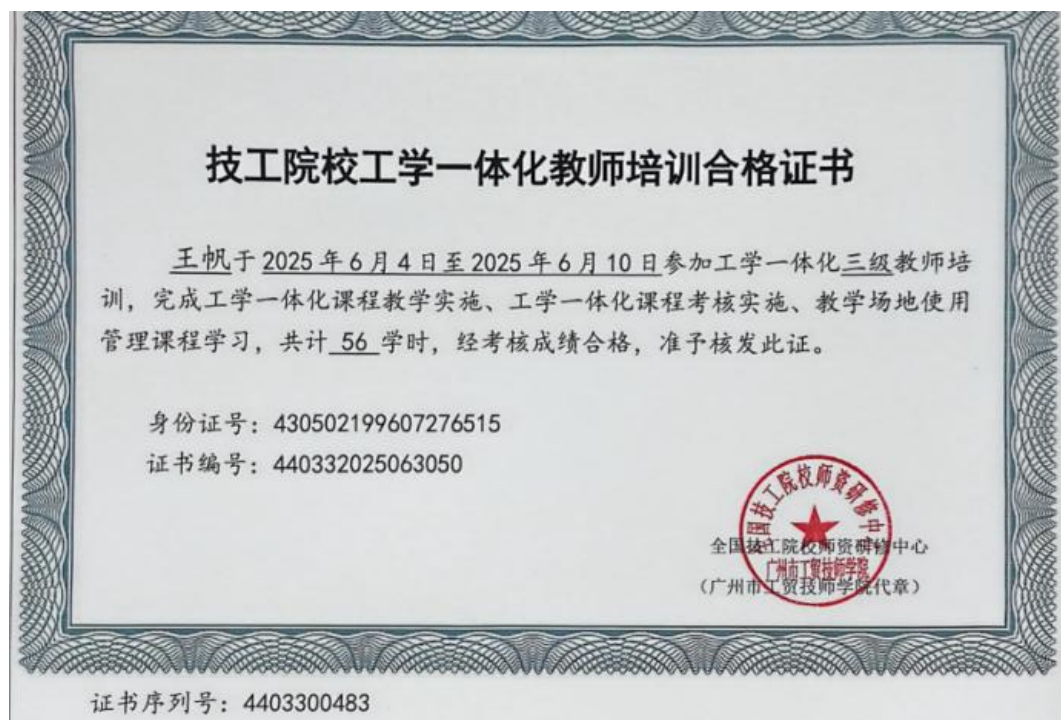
技工院校工学一体化教师培训合格证书

王帆于2025年6月4日至2025年6月10日参加工学一体化三级教师培训，完成工学一体化课程教学实施、工学一体化课程考核实施、教学场地使用管理课程学习，共计56学时，经考核成绩合格，准予核发此证。

身份证号：430502199607276515
证书编号：440332025063050

全国技工院校师资研修中心
广州市工贸技师学院
全国技工院校师资研修中心
（广州市工贸技师学院代章）

证书序列号：4403300483